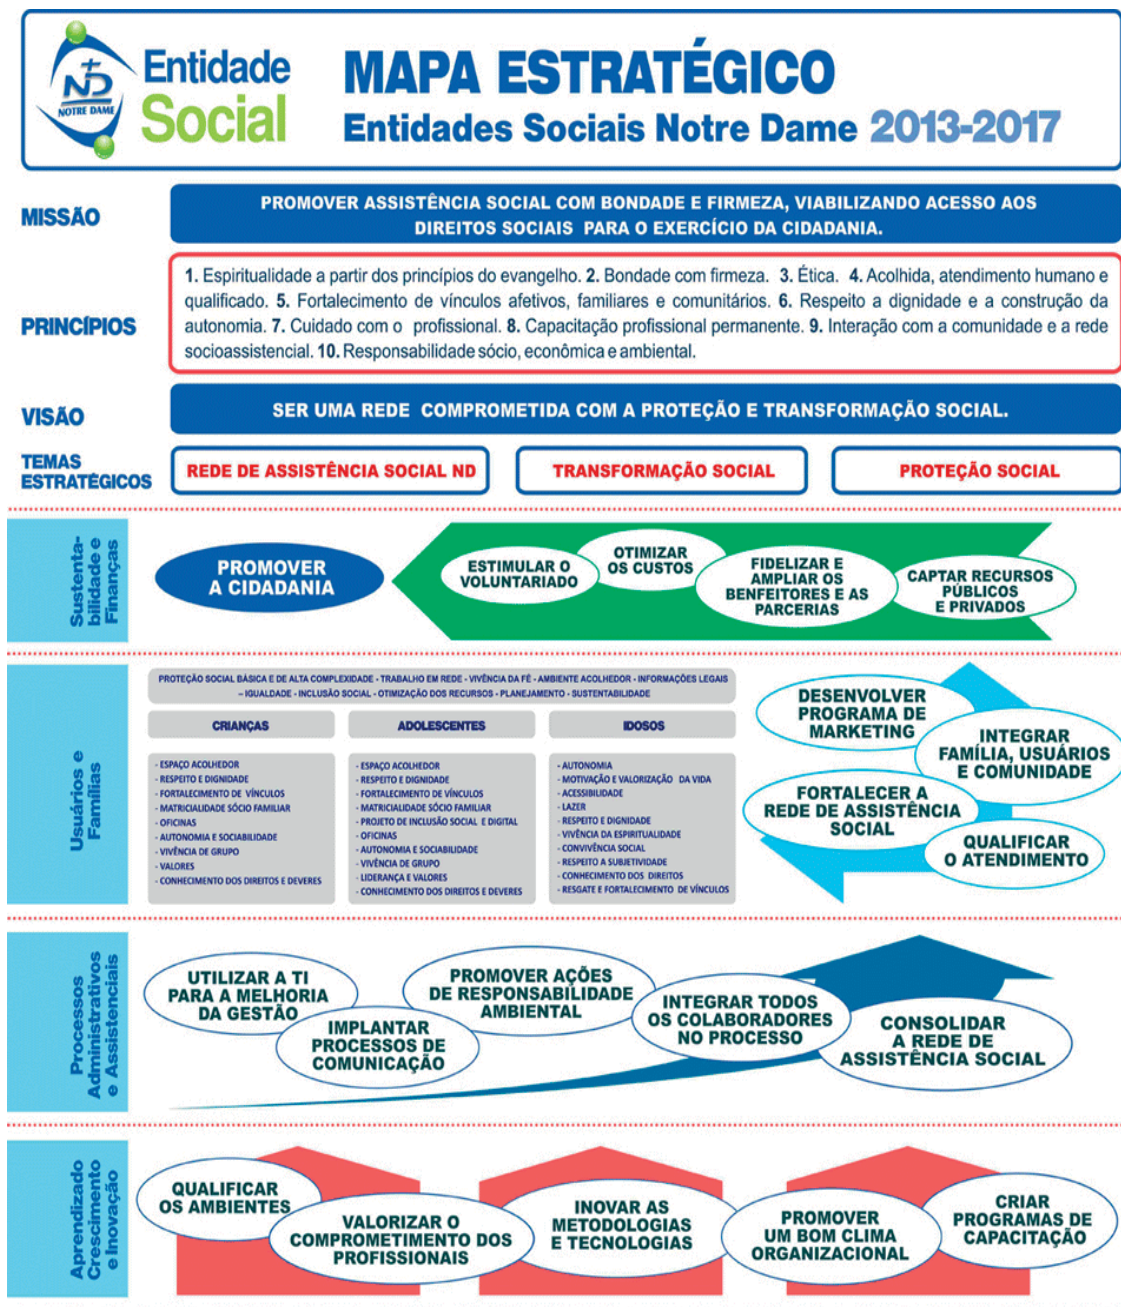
ND NOTRE DAME Entidade Social

MAPA ESTRATÉGICO
Entidades Sociais Notre Dame 2013-2017

MISSÃO

PROMOVER ASSISTÊNCIA SOCIAL COM BONDADE E FIRMEZA, VIABILIZANDO ACESSO AOS DIREITOS SOCIAIS PARA O EXERCÍCIO DA CIDADANIA.

PRINCÍPIOS

1. Espiritualidade a partir dos princípios do evangelho. 2. Bondade com firmeza. 3. Ética. 4. Acolhida, atendimento humano e qualificado. 5. Fortalecimento de vínculos afetivos, familiares e comunitários. 6. Respeito a dignidade e a construção da autonomia. 7. Cuidado com o profissional. 8. Capacitação profissional permanente. 9. Interação com a comunidade e a rede socioassistencial. 10. Responsabilidade sócio, econômica e ambiental.

VISÃO

SER UMA REDE COMPROMETIDA COM A PROTEÇÃO E TRANSFORMAÇÃO SOCIAL.

TEMAS ESTRATÉGICOS

REDE DE ASSISTÊNCIA SOCIAL ND

TRANSFORMAÇÃO SOCIAL

PROTEÇÃO SOCIAL

Sustentabilidade e Finanças

PROMOVER A CIDADANIA

ESTIMULAR O VOLUNTARIADO

OTIMIZAR OS CUSTOS

FIDELIZAR E AMPLIAR OS BENFEITORES E AS PARCERIAS

CAPTAR RECURSOS PÚBLICOS E PRIVADOS

Usuários e Famílias

PROTEÇÃO SOCIAL BÁSICA E DE ALTA COMPLEXIDADE - TRABALHO EM REDE - VIVÊNCIA DA FÉ - AMBIENTE ACOLHEDOR - INFORMAÇÕES LEGAIS - IGUALDADE - INCLUSÃO SOCIAL - OTIMIZAÇÃO DOS RECURSOS - PLANEJAMENTO - SUSTENTABILIDADE

| CRIANÇAS | ADOLESCENTES | IDOSOS |
|---|---|---|
| - ESPAÇO ACOLHEDOR<br>- RESPEITO E DIGNIDADE<br>- FORTALECIMENTO DE VÍNCULOS<br>- MATRICIALIDADE SÓCIO FAMILIAR<br>- OFICINAS<br>- AUTONOMIA E SOCIABILIDADE<br>- VIVÊNCIA DE GRUPO<br>- VALORES<br>- CONHECIMENTO DOS DIREITOS E DEVERES | - ESPAÇO ACOLHEDOR<br>- RESPEITO E DIGNIDADE<br>- FORTALECIMENTO DE VÍNCULOS<br>- MATRICIALIDADE SÓCIO FAMILIAR<br>- PROJETO DE INCLUSÃO SOCIAL E DIGITAL<br>- OFICINAS<br>- AUTONOMIA E SOCIABILIDADE<br>- VIVÊNCIA DE GRUPO<br>- LIDERANÇA E VALORES<br>- CONHECIMENTO DOS DIREITOS E DEVERES | - AUTONOMIA<br>- MOTIVAÇÃO E VALORIZAÇÃO DA VIDA<br>- ACESSIBILIDADE<br>- LAZER<br>- RESPEITO E DIGNIDADE<br>- VIVÊNCIA DA ESPIRITUALIDADE<br>- CONVIVÊNCIA SOCIAL<br>- RESPEITO A SUBJETIVIDADE<br>- CONHECIMENTO DOS DIREITOS<br>- RESGATE E FORTALECIMENTO DE VÍNCULOS |

DESENVOLVER PROGRAMA DE MARKETING

INTEGRAR FAMÍLIA, USUÁRIOS E COMUNIDADE

FORTALECER A REDE DE ASSISTÊNCIA SOCIAL

QUALIFICAR O ATENDIMENTO

Processos Administrativos e Assistenciais

UTILIZAR A TI PARA A MELHORIA DA GESTÃO

IMPLANTAR PROCESSOS DE COMUNICAÇÃO

PROMOVER AÇÕES DE RESPONSABILIDADE AMBIENTAL

INTEGRAR TODOS OS COLABORADORES NO PROCESSO

CONSOLIDAR A REDE DE ASSISTÊNCIA SOCIAL

Aprendizado Crescimento e Inovação

QUALIFICAR OS AMBIENTES

VALORIZAR O COMPROMETIMENTO DOS PROFISSIONAIS

INOVAR AS METODOLOGIAS E TECNOLOGIAS

PROMOVER UM BOM CLIMA ORGANIZACIONAL

CRIAR PROGRAMAS DE CAPACITAÇÃO